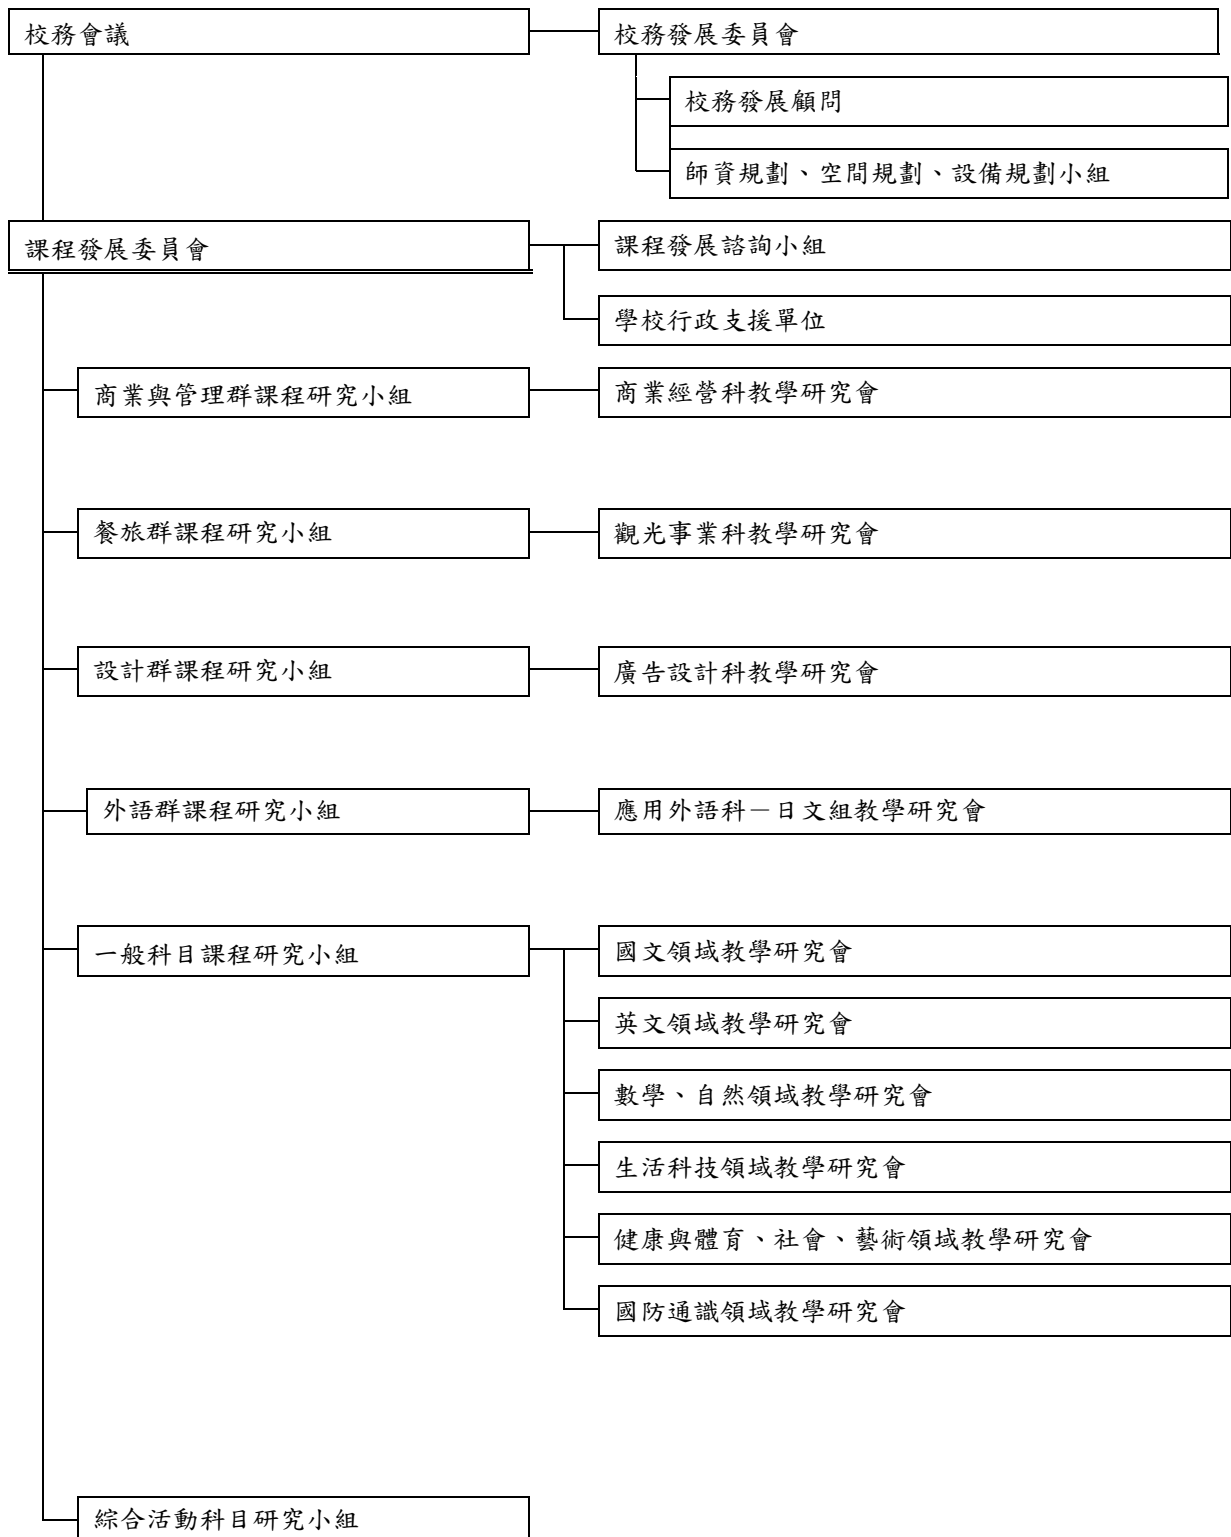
校務會議

校務發展委員會

校務發展顧問

師資規劃、空間規劃、設備規劃小組

課程發展委員會

課程發展諮詢小組

學校行政支援單位

商業與管理群課程研究小組

商業經營科教學研究會

餐旅群課程研究小組

觀光事業科教學研究會

設計群課程研究小組

廣告設計科教學研究會

外語群課程研究小組

應用外語科－日文組教學研究會

一般科目課程研究小組

國文領域教學研究會

英文領域教學研究會

數學、自然領域教學研究會

生活科技領域教學研究會

健康與體育、社會、藝術領域教學研究會

國防通識領域教學研究會

綜合活動科目研究小組